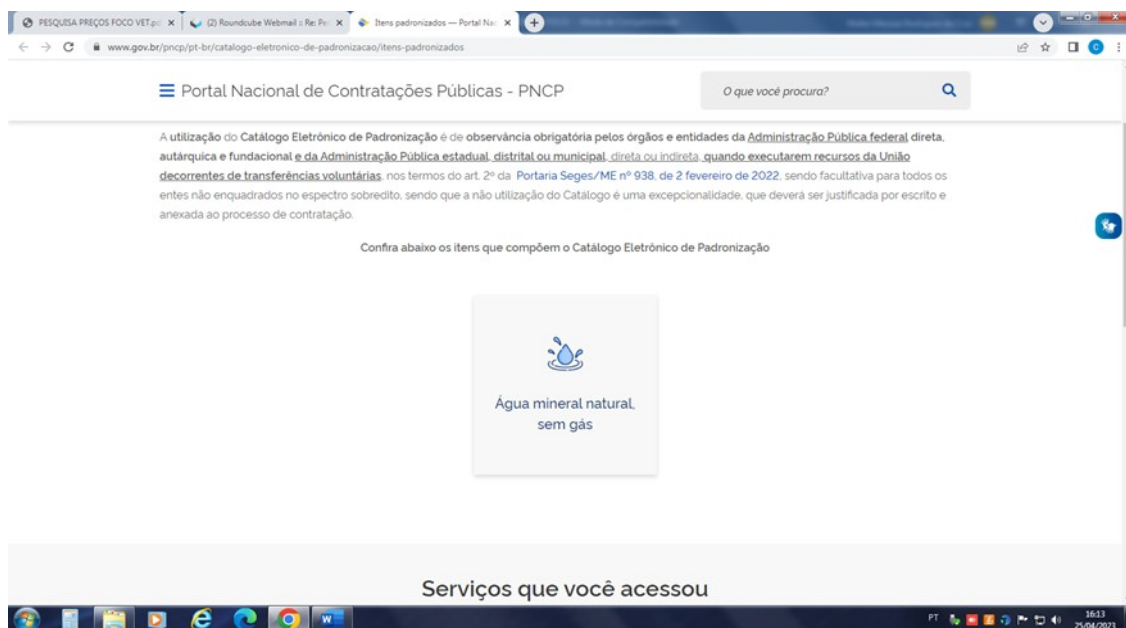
PESQUISA PREÇOS FOCO VET.p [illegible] ×
(2) Roundcube Webmail :: Re: Pe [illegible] ×
Itens padronizados — Portal Na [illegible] ×

www.gov.br/pncp/pt-br/catalogo-eletronico-de-padronizacao/itens-padronizados

Portal Nacional de Contratações Públicas - PNCP

O que você procura?

A utilização do Catálogo Eletrônico de Padronização é de observância obrigatória pelos órgãos e entidades da Administração Pública federal direta, autárquica e fundacional e da Administração Pública estadual, distrital ou municipal, direta ou indireta, quando executarem recursos da União decorrentes de transferências voluntárias, nos termos do art. 2º da Portaria Seges/ME nº 938, de 2 fevereiro de 2022, sendo facultativa para todos os entes não enquadrados no espectro sobredito, sendo que a não utilização do Catálogo é uma excepcionalidade, que deverá ser justificada por escrito e anexada ao processo de contratação.

Confira abaixo os itens que compõem o Catálogo Eletrônico de Padronização

Água mineral natural, sem gás

Serviços que você acessou

PT 16:13 25/04/2023